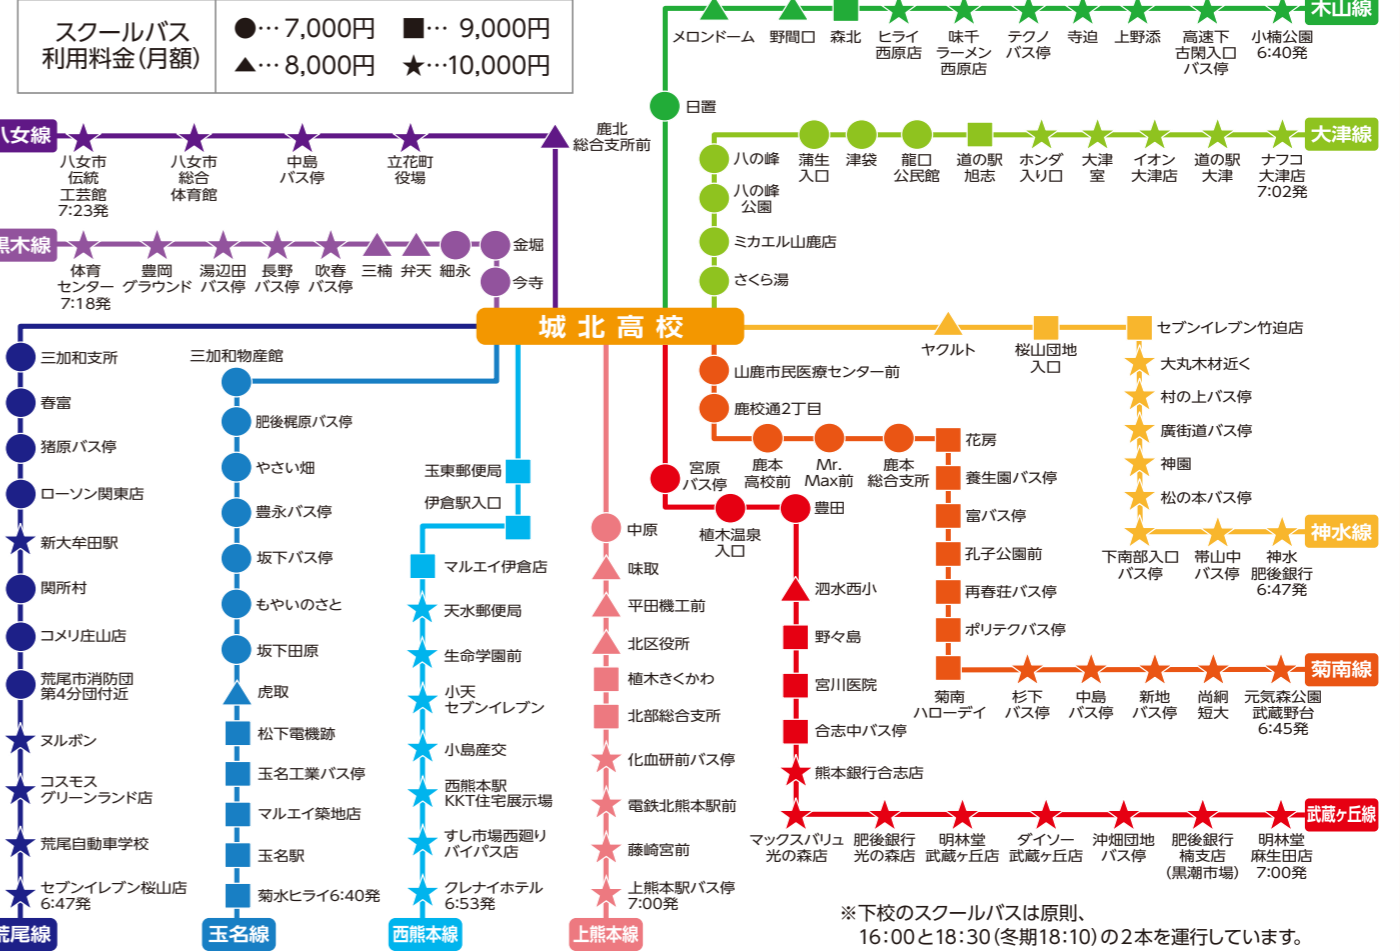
スクールバス利用料金(月額)
●…7,000円 ■…9,000円
▲…8,000円 ★…10,000円

木山線
メロンドーム
野間口
森北
ヒライ西原店
味千ラーメン西原店
テクノバス停
寺迫
上野添
高速下古閑入口バス停
小楠公園 6:40発
日置

八女線
八女市伝統工芸館 7:23発
八女市総合体育館
中島バス停
立花町役場
鹿北総合支所前

大津線
八の峰
蒲生入口
津袋
龍口公民館
道の駅旭志
ホンダ入り口
大津室
イオン大津店
道の駅大津
ナフコ大津店 7:02発
八の峰公園
ミカエル山鹿店
さくら湯

黒木線
体育センター 7:18発
豊岡グラウンド
湯辺田バス停
長野バス停
吹春バス停
三楠
弁天
細永
金堀
今寺

城北高校

セブンイレブン竹迫店
ヤクルト
桜山団地入口
大丸木材近く
村の上バス停
廣街道バス停
神園
松の本バス停

神水線
下南部入口バス停
帯山中バス停
神水肥後銀行 6:47発

山鹿市民医療センター前
鹿校通2丁目
花房
宮原バス停
鹿本高校前
Mr.Max前
鹿本総合支所
養生園バス停
富バス停
孔子公園前
再春荘バス停
ポリテクバス停
植木温泉入口
豊田
泗水西小
野々島
宮川医院
合志中バス停
熊本銀行合志店

菊南線
菊南ハローデイ
杉下バス停
中島バス停
新地バス停
尚絅短大
元気森公園武蔵野台 6:45発

武蔵ヶ丘線
マックスバリュ光の森店
肥後銀行光の森店
明林堂武蔵ヶ丘店
ダイソー武蔵ヶ丘店
沖畑団地バス停
肥後銀行楠支店(黒潮市場)
明林堂麻生田店 7:00発

三加和支所
春富
猪原バス停
ローソン関東店
新大牟田駅
関所村
コメリ庄山店
荒尾市消防団第4分団付近
ヌルボン
コスモスグリーンランド店
荒尾自動車学校
セブンイレブン桜山店 6:47発
荒尾線

三加和物産館
肥後梶原バス停
やさい畑
豊永バス停
坂下バス停
もやいのさと
坂下田原
虎取
松下電機跡
玉名工業バス停
マルエイ築地店
玉名駅
菊水ヒライ6:40発
玉名線

玉東郵便局
伊倉駅入口
マルエイ伊倉店
天水郵便局
生命学園前
小天セブンイレブン
小島産交
西熊本駅KKT住宅展示場
すし市場西廻りバイパス店
クレナイホテル 6:53発
西熊本線

中原
味取
平田機工前
北区役所
植木きくかわ
北部総合支所
化血研前バス停
電鉄北熊本駅前
藤崎宮前
上熊本駅バス停 7:00発
上熊本線

※下校のスクールバスは原則、16:00と18:30(冬期18:10)の2本を運行しています。